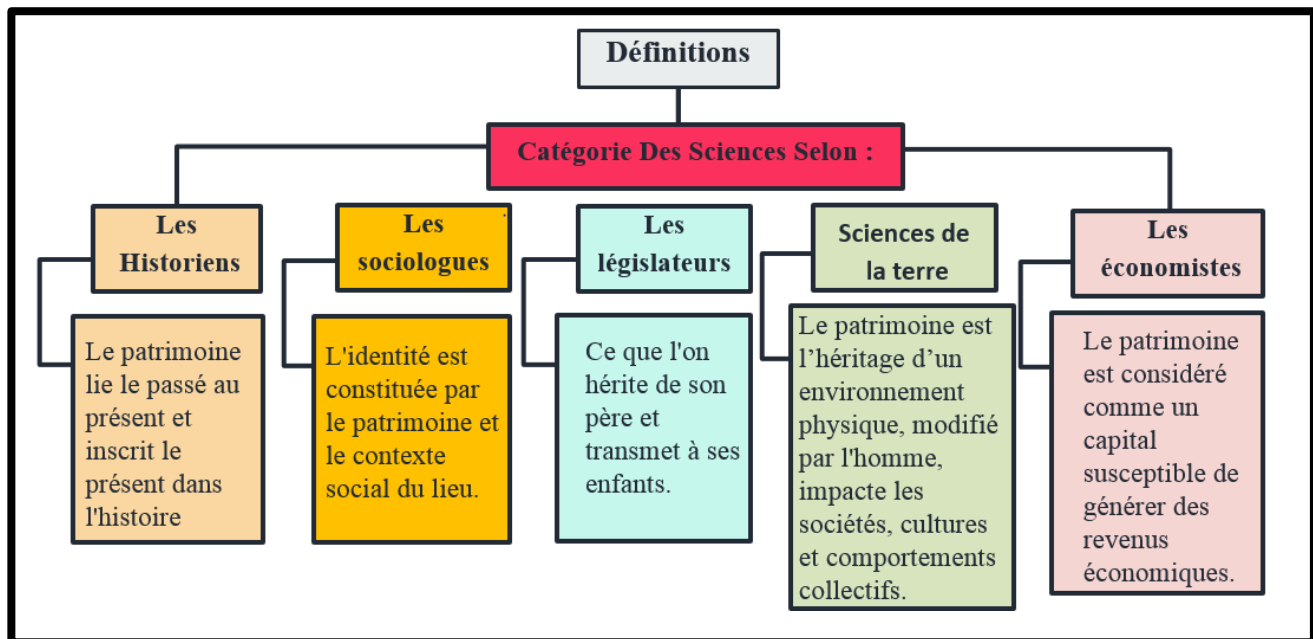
Définitions

Catégorie Des Sciences Selon :

Les Historiens

Le patrimoine lie le passé au présent et inscrit le présent dans l'histoire

Les sociologues

L'identité est constituée par le patrimoine et le contexte social du lieu.

Les législateurs

Ce que l'on hérite de son père et transmet à ses enfants.

Sciences de la terre

Le patrimoine est l'héritage d'un environnement physique, modifié par l'homme, impacte les sociétés, cultures et comportements collectifs.

Les économistes

Le patrimoine est considéré comme un capital susceptible de générer des revenus économiques.